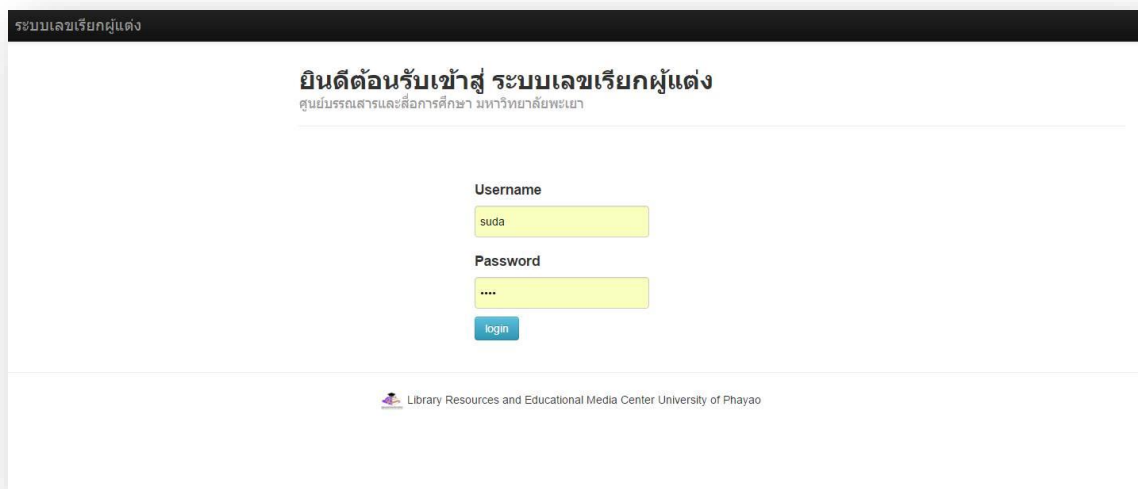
ระบบเลขเรียกผู้แต่ง

ยินดีต้อนรับเข้าสู่ ระบบเลขเรียกผู้แต่ง
ศูนย์บรรณสารและสื่อการศึกษา มหาวิทยาลัยพะเยา

Username

suda

Password

••••

login

Library Resources and Educational Media Center University of Phayao